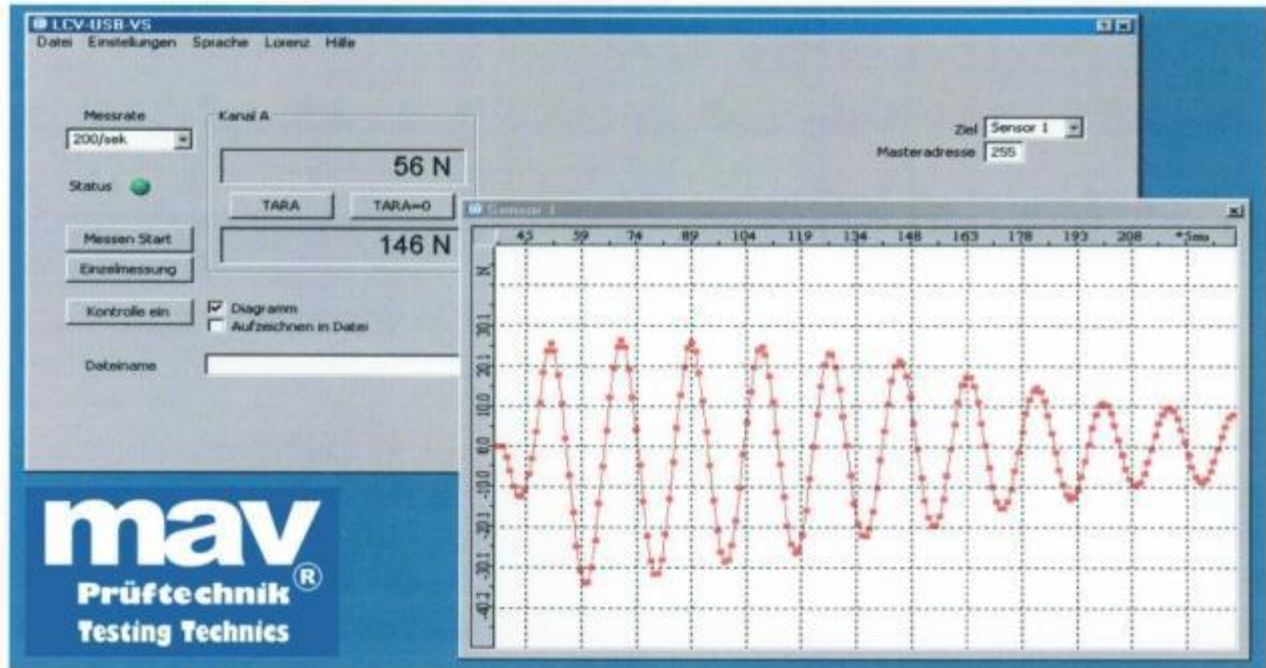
LCV-USB-VS

Datei Einstellungen Sprache Lorenz Hilfe

Messrate
200/sek

Status

Kanal A

56 N

TARA TARA=0

146 N

Messen Start

Einzelmessung

Kontrolle ein

Diagramm

Aufzeichnen in Datei

Dateiname

Ziel Sensor 1

Masteradresse 255

Sensor 1

45 59 74 89 104 119 134 148 163 178 193 208 *5ms

N

30.1

20.1

10.0

0.0

-10.0

-20.1

-30.1

-40.1

mav

Prüftechnik®

Testing Technics